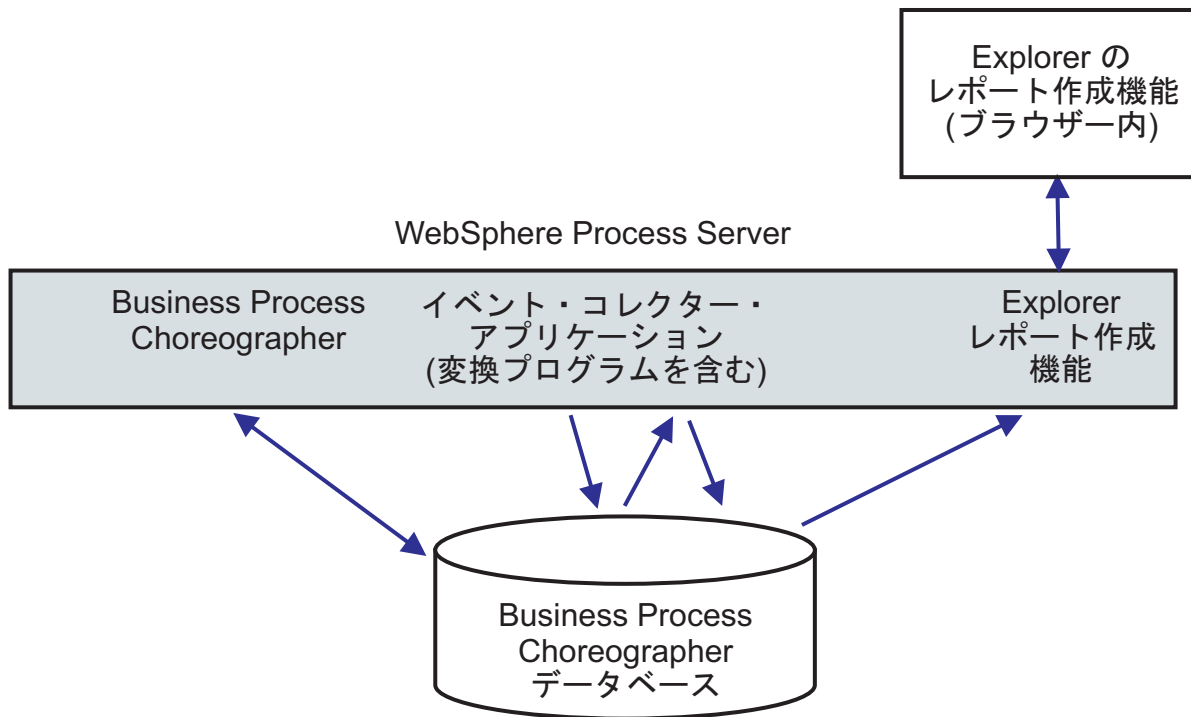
Explorer の
レポート作成機能
(ブラウザー内)

WebSphere Process Server

Business Process
Choreographer

イベント・コレクター・
アプリケーション
(変換プログラムを含む)

Explorer
レポート作成
機能

Business Process
Choreographer
データベース